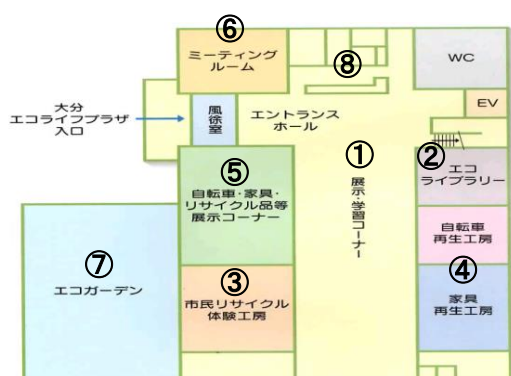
⑥
ミーティング
ルーム

⑧

WC

EV

大分
エコライフプラザ
入口

風除室

エントランス
ホール

⑤
自転車・家具・
リサイクル品等
展示コーナー

①
展示・学習コーナー

②
エコ
ライブラリー

自転車
再生工房

⑦
エコガーデン

③
市民リサイクル
体験工房

④
家具
再生工房